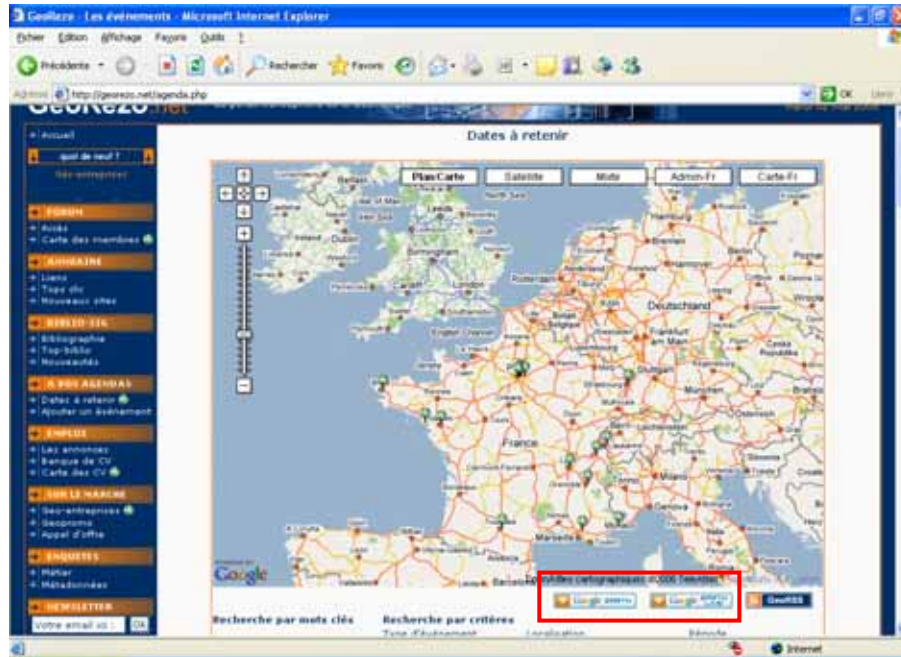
GeoRezo - Les événements - Microsoft Internet Explorer

Fichier Edition Affichage Favoris Outils ?

Précédente Rechercher Favoris

Adresse http://georezo.net/agenda.php OK Liens

GeoRezo.net

Accueil

quoi de neuf ?

Geo-entreprises

FORUM
Accès
Carte des membres

ANNUAIRE
Liens
Tops clic
Nouveaux sites

BIBLIO-SIG
Bibliographie
Top-biblio
Nouveautés

À VOS AGENDAS
Dates à retenir
Ajouter un événement

EMPLOIS
Les annonces
Banque de CV
Carte des CV

SUR LE MARCHÉ
Geo-entreprises
Geopromo
Appel d'offre

ENQUÊTES
Métier
Métadonnées

NEWSLETTER
Votre email ici OK

Dates à retenir

Plan/Carte Satellite Mixte Admin-Fr Carte-Fr

Belfast Leeds Dublin Birmingham London Paris France Deutschland Frankfurt am Main Hamburg Bremen Rotterdam Stuttgart München Milano Genova Marseille Barcelona Česká Republika

Google Données cartographiques ©2006 TeleAtlas

Google Google GeoRSS

Recherche par mots clés Recherche par critères
Type d'événement Localisation Période

Internet